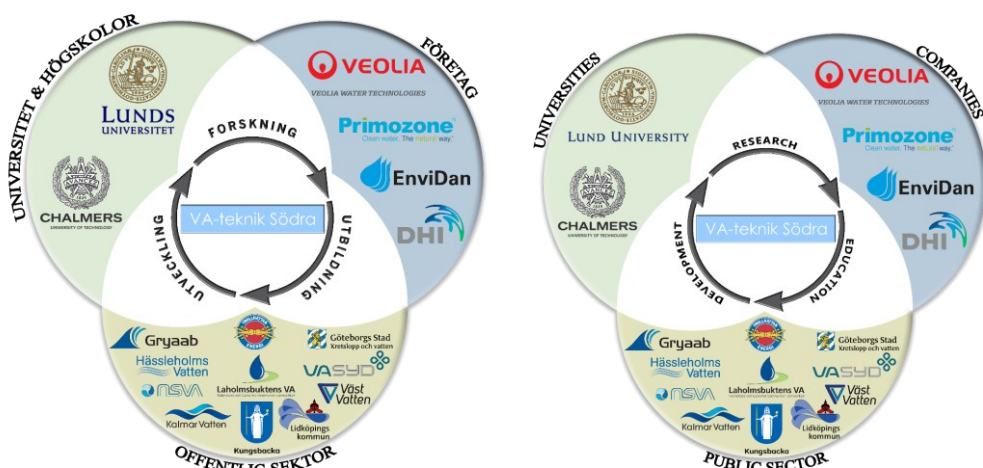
UNIVERSITET & HÖGSKOLOR

FÖRETAG

LUNDS UNIVERSITET

CHALMERS
UNIVERSITY OF TECHNOLOGY

VEOLIA
VEOLIA WATER TECHNOLOGIES

Primozone
Clean water. The natural way.

EnviDan

DHI

FORSKNING

UTBILDNING

UTVECKLING

VA-teknik Södra

Gryaab

Hässleholms Vatten

NSVA

Laholmsbuktens VA

Göteborgs Stad
Kretslopp och vatten

VA SYD

Väst Vatten

Kalmar Vatten

Kungsbacka

Lidköpings kommun

OFFENTLIG SEKTOR

UNIVERSITIES

COMPANIES

LUND UNIVERSITY

CHALMERS
UNIVERSITY OF TECHNOLOGY

VEOLIA
VEOLIA WATER TECHNOLOGIES

Primozone
Clean water. The natural way.

EnviDan

DHI

RESEARCH

EDUCATION

DEVELOPMENT

VA-teknik Södra

Gryaab

Hässleholms Vatten

NSVA

Laholmsbuktens VA

Göteborgs Stad
Kretslopp och vatten

VA SYD

Väst Vatten

Kalmar Vatten

Kungsbacka

Lidköpings kommun

PUBLIC SECTOR